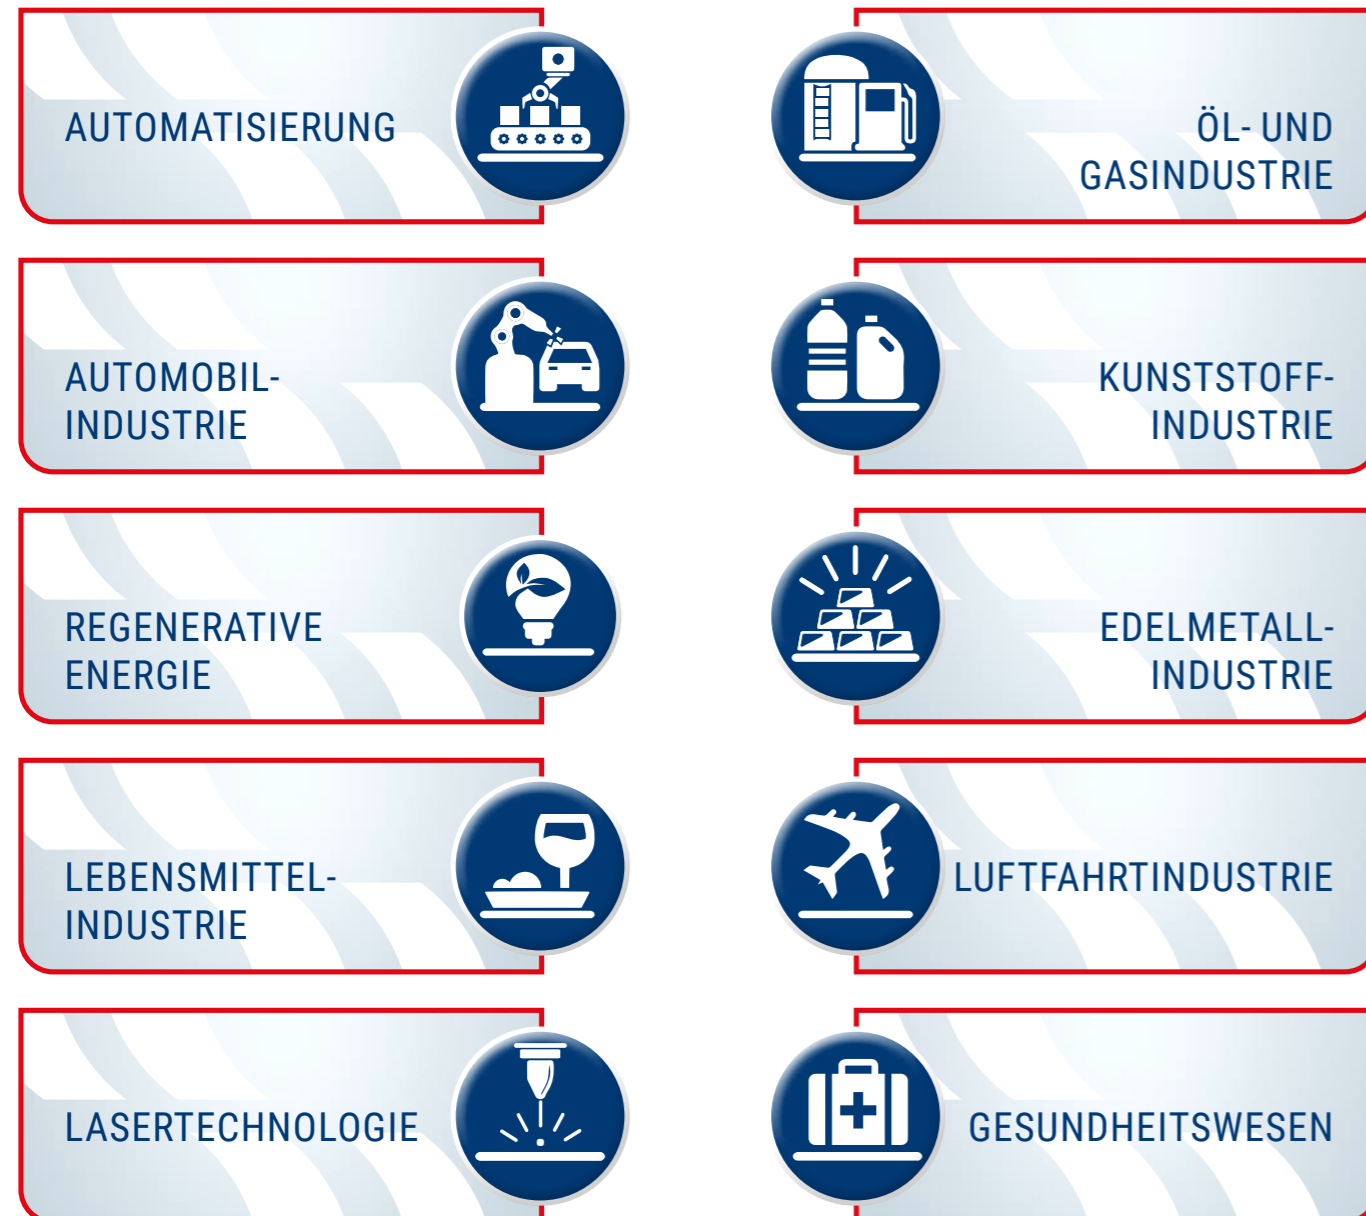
AUTOMATISIERUNG

ÖL- UND GASINDUSTRIE

AUTOMOBIL-INDUSTRIE

KUNSTSTOFF-INDUSTRIE

REGENERATIVE ENERGIE

EDELMETALL-INDUSTRIE

LEBENSMITTEL-INDUSTRIE

LUFTFAHRTINDUSTRIE

LASERTECHNOLOGIE

GESUNDHEITSWESEN